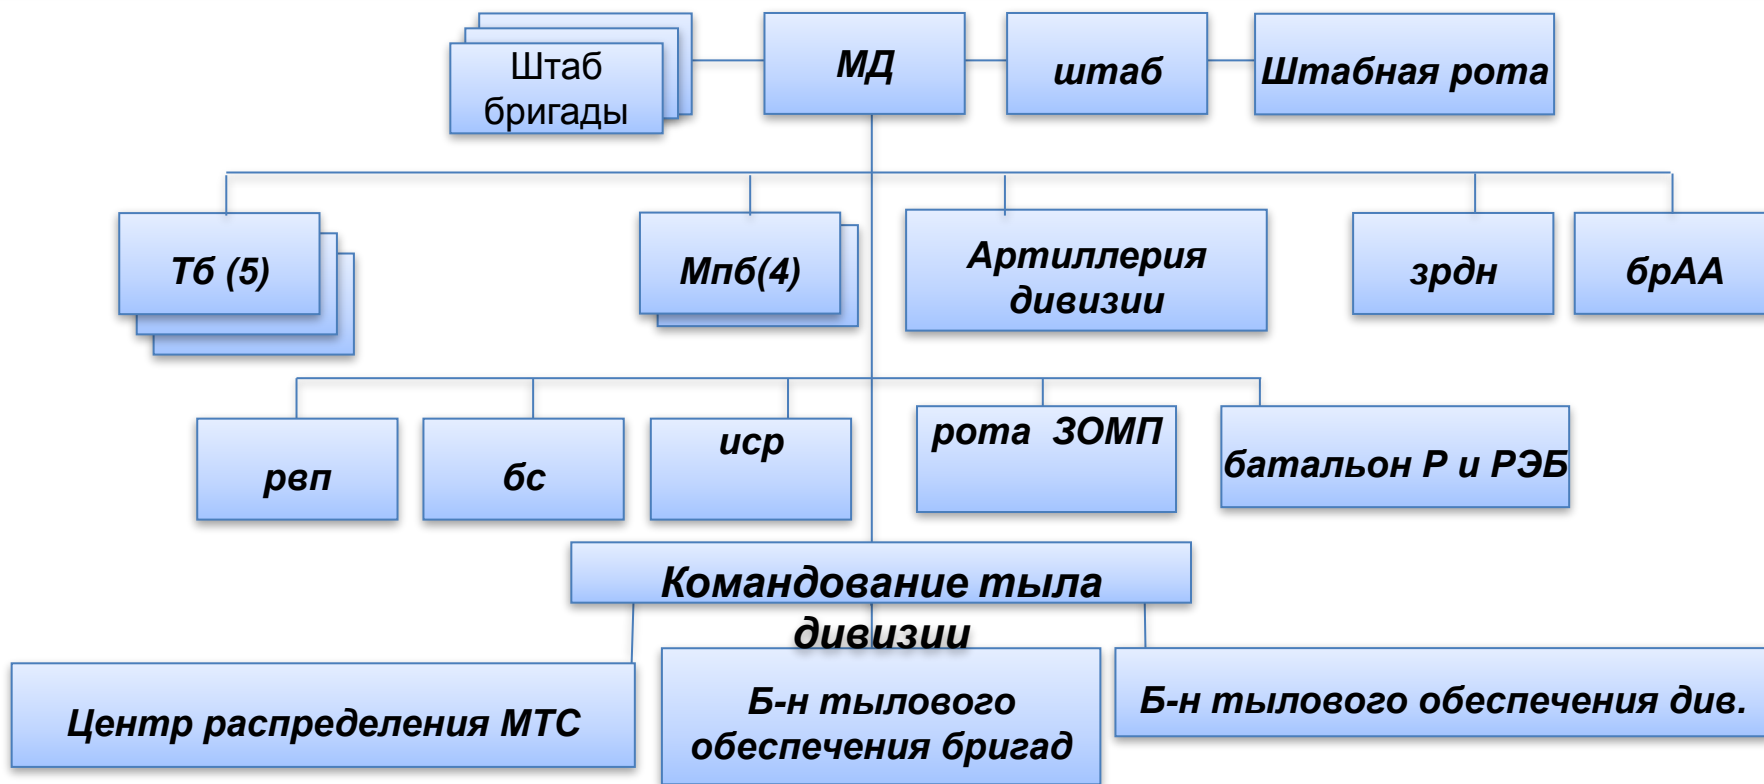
Штаб бригады

МД

штаб

Штабная рота

Тб (5)

Мпб(4)

Артиллерия дивизии

зрдн

брАА

рвп

бс

иср

рота ЗОМП

батальон Р и РЭБ

Командование тыла дивизии

Центр распределения МТС

Б-н тылового обеспечения бригад

Б-н тылового обеспечения див.